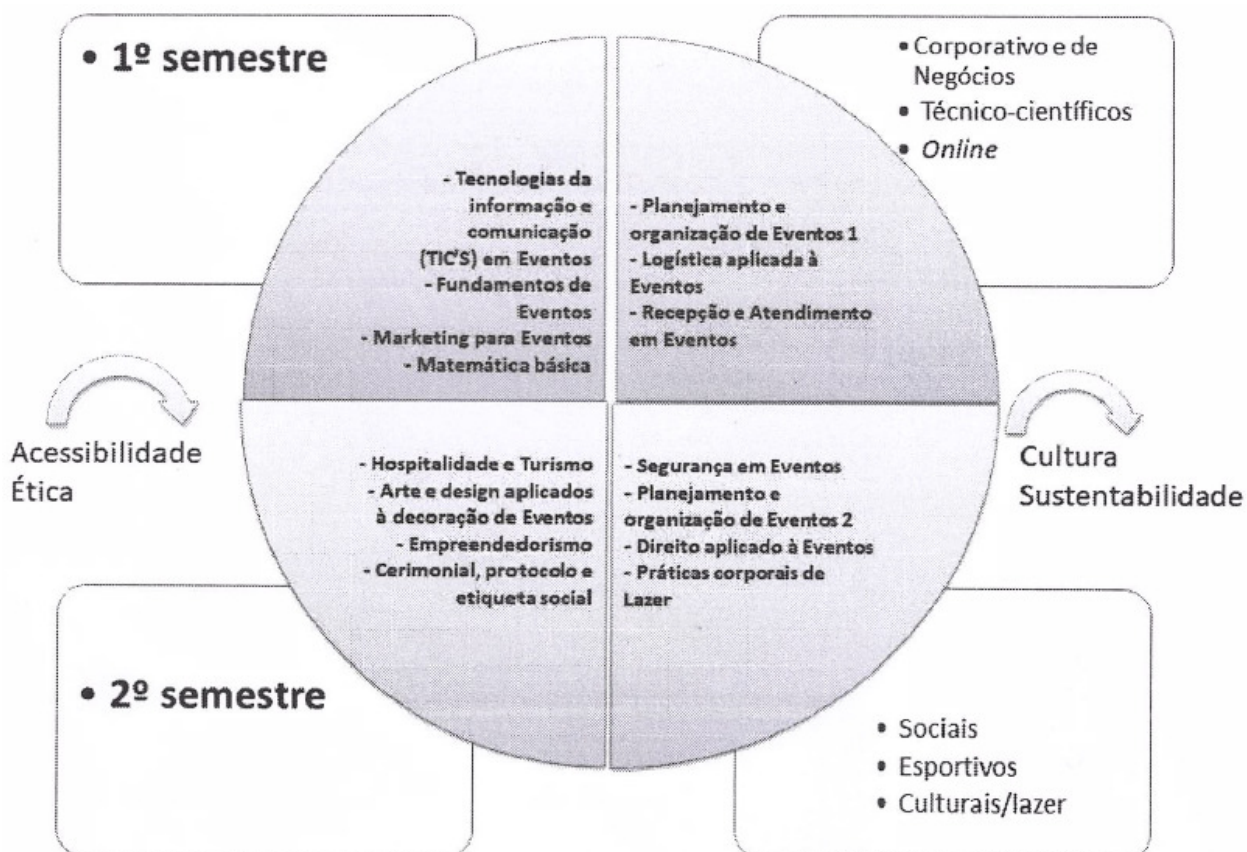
• 1º semestre

• Corporativo e de Negócios
• Técnico-científicos
• *Online*

- Tecnologias da informação e comunicação (TIC'S) em Eventos
- Fundamentos de Eventos
- Marketing para Eventos
- Matemática básica

- Planejamento e organização de Eventos 1
- Logística aplicada à Eventos
- Recepção e Atendimento em Eventos

Acessibilidade
Ética

Cultura
Sustentabilidade

- Hospitalidade e Turismo
- Arte e design aplicados à decoração de Eventos
- Empreendedorismo
- Cerimonial, protocolo e etiqueta social

- Segurança em Eventos
- Planejamento e organização de Eventos 2
- Direito aplicado à Eventos
- Práticas corporais de Lazer

• 2º semestre

• Sociais
• Esportivos
• Culturais/lazer